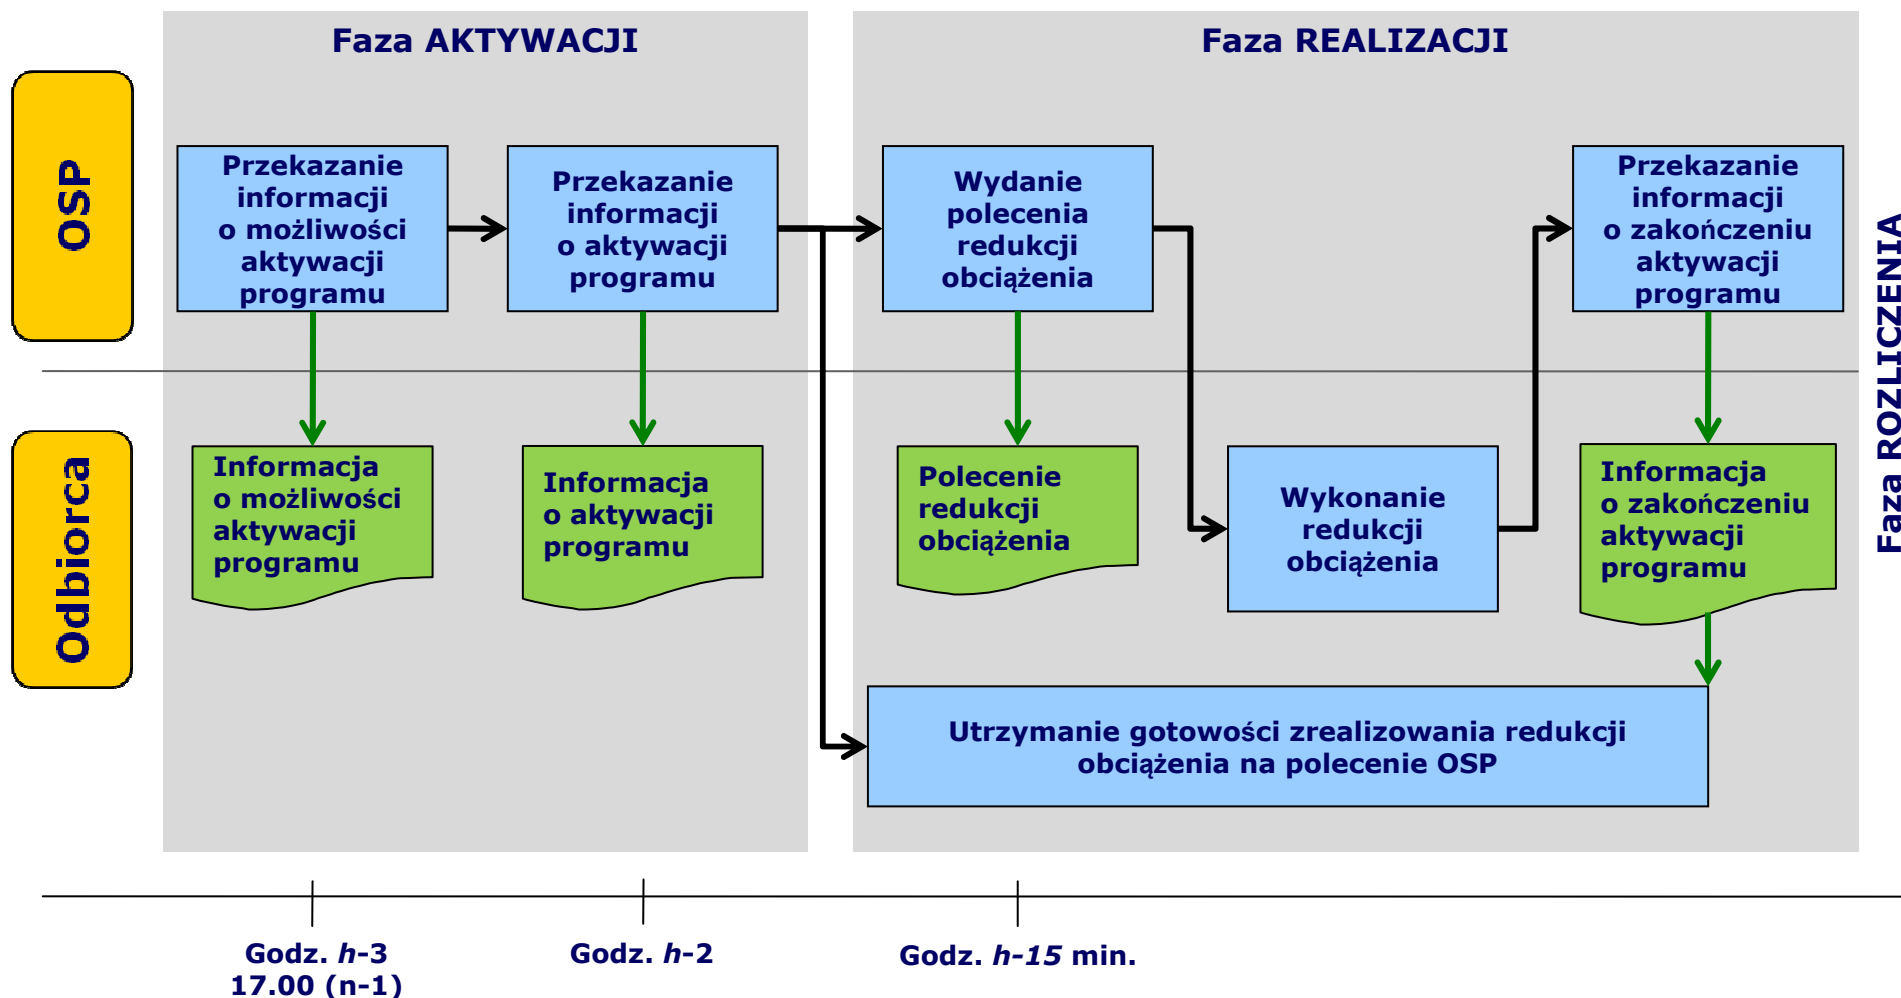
Faza AKTYWACJI

Faza REALIZACJI

OSP

Przekazanie informacji o możliwości aktywacji programu

Przekazanie informacji o aktywacji programu

Wydanie polecenia redukcji obciążenia

Przekazanie informacji o zakończeniu aktywacji programu

Faza ROZLICZENIA

Odbiorca

Informacja o możliwości aktywacji programu

Informacja o aktywacji programu

Polecenie redukcji obciążenia

Wykonanie redukcji obciążenia

Informacja o zakończeniu aktywacji programu

Utrzymanie gotowości zrealizowania redukcji obciążenia na polecenie OSP

Godz. *h*-3
17.00 (n-1)

Godz. *h*-2

Godz. *h-15* min.